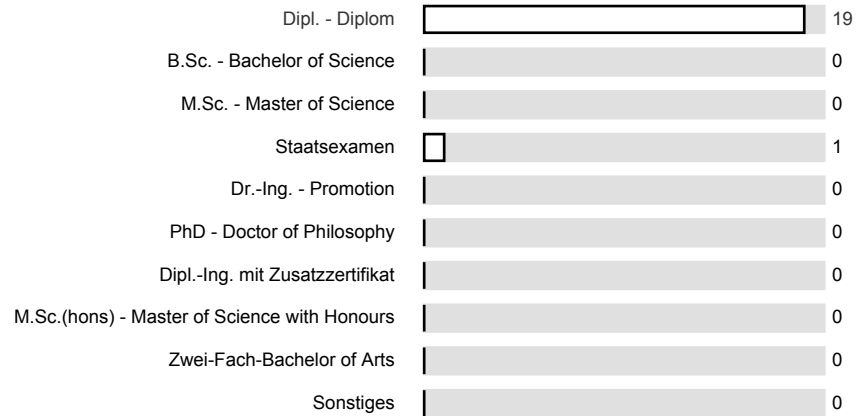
| | |
|---|---|
| Dipl. - Diplom | 19 |
| B.Sc. - Bachelor of Science | 0 |
| M.Sc. - Master of Science | 0 |
| Staatsexamen | 1 |
| Dr.-Ing. - Promotion | 0 |
| PhD - Doctor of Philosophy | 0 |
| Dipl.-Ing. mit Zusatzzertifikat | 0 |
| M.Sc.(hons) - Master of Science with Honours | 0 |
| Zwei-Fach-Bachelor of Arts | 0 |
| Sonstiges | 0 |